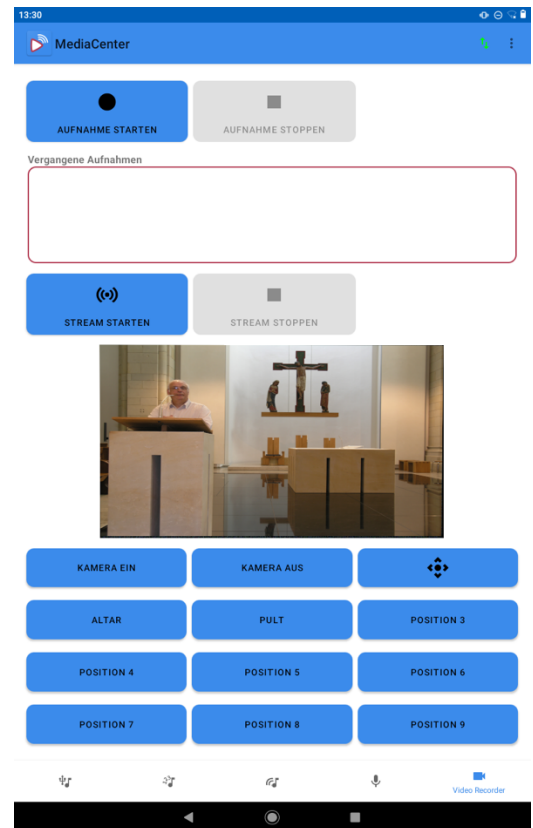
13:30

MediaCenter

AUFNAHME STARTEN

AUFNAHME STOPPEN

Vergangene Aufnahmen

STREAM STARTEN

STREAM STOPPEN

KAMERA EIN

KAMERA AUS

ALTAR

PULT

POSITION 3

POSITION 4

POSITION 5

POSITION 6

POSITION 7

POSITION 8

POSITION 9

Video Recorder